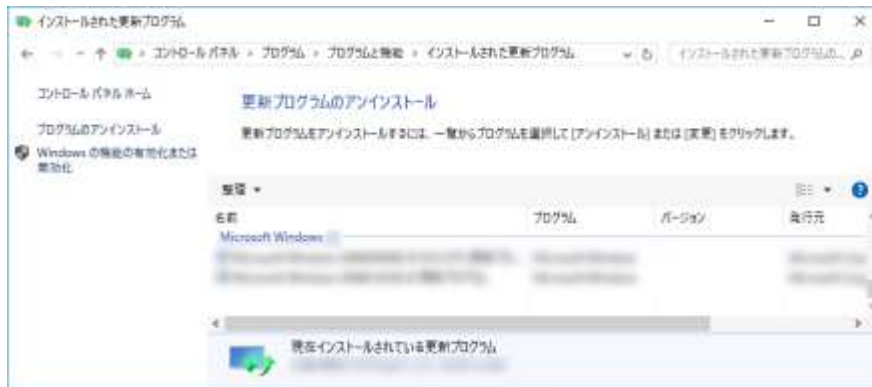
インストールされた更新プログラム

コントロール パネル › プログラム › プログラムと機能 › インストールされた更新プログラム

インストールされた更新プログラムの...

コントロール パネル ホーム

プログラムのアンインストール

Windows の機能の有効化または無効化

更新プログラムのアンインストール

更新プログラムをアンインストールするには、一覧からプログラムを選択して [アンインストール] または [変更] をクリックします。

整理 ▾

| 名前 | プログラム | バージョン | 発行元 |
|---|---|---|---|
| Microsoft Windows | | | |
| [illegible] | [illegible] | | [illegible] |
| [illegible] | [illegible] | | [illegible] |

現在インストールされている更新プログラム
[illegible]